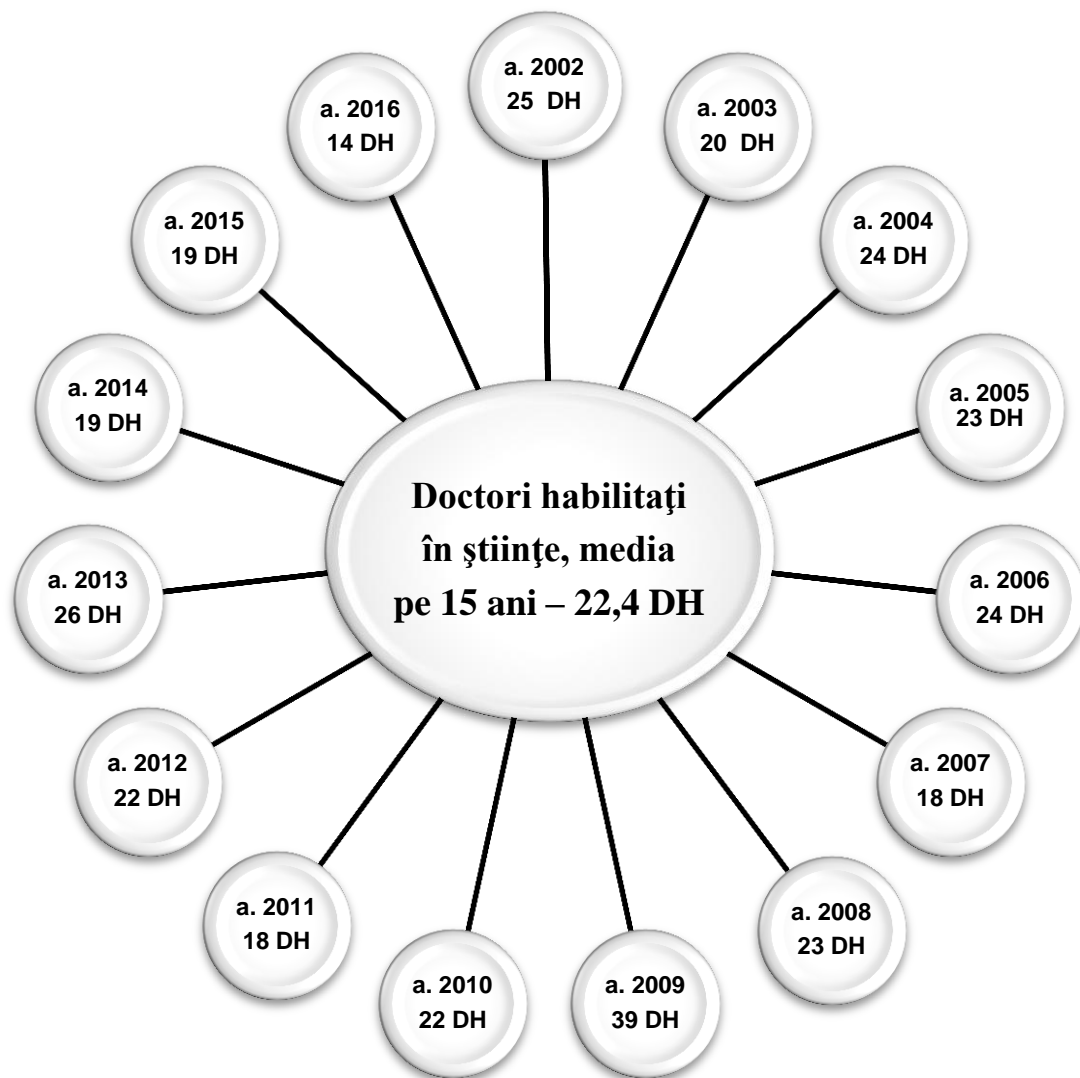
Doctori habilitaţi în ştiinţe, media pe 15 ani – 22,4 DH

a. 2002
25 DH

a. 2003
20 DH

a. 2004
24 DH

a. 2005
23 DH

a. 2006
24 DH

a. 2007
18 DH

a. 2008
23 DH

a. 2009
39 DH

a. 2010
22 DH

a. 2011
18 DH

a. 2012
22 DH

a. 2013
26 DH

a. 2014
19 DH

a. 2015
19 DH

a. 2016
14 DH